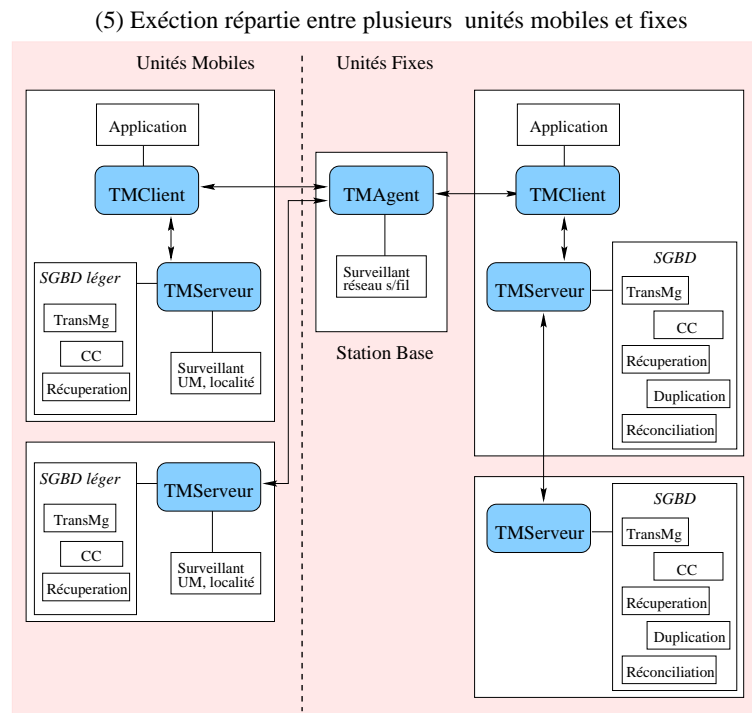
(5) Exéction répartie entre plusieurs unités mobiles et fixes

Unités Mobiles

Unités Fixes

Application

TMClient

SGBD léger

TMServeur

TransMg

CC

Récuperation

Surveillant UM, localité

TMAgent

Surveillant réseau s/fil

Station Base

Application

TMClient

SGBD

TMServeur

TransMg

CC

Récuperation

Duplication

Réconciliation

SGBD léger

TMServeur

TransMg

CC

Récuperation

Surveillant UM, localité

TMServeur

SGBD

TransMg

CC

Récuperation

Duplication

Réconciliation